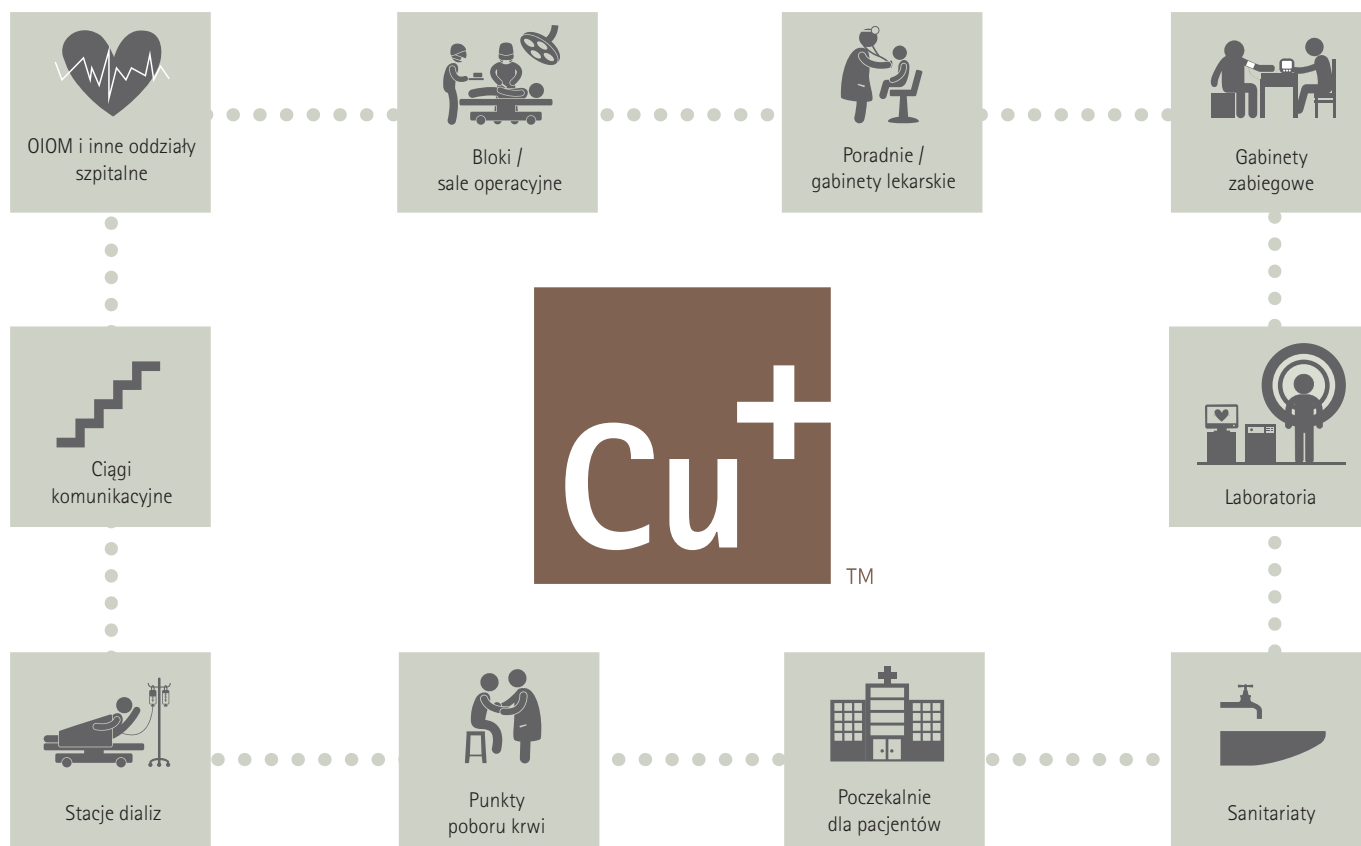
OIOM i inne oddziały szpitalne

Bloki / sale operacyjne

Poradnie / gabinety lekarskie

Gabinety zabiegowe

Ciągi komunikacyjne

Cu$^+$

TM

Laboratoria

Stacje dializ

Punkty poboru krwi

Poczekalnie dla pacjentów

Sanitariaty